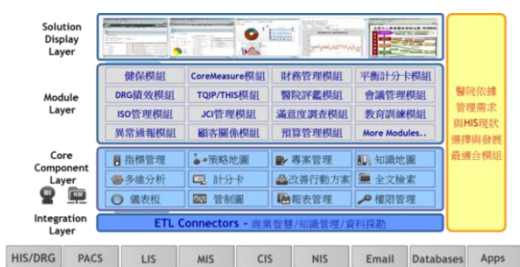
Solution Display Layer

Module Layer

| 健保模組 | CoreMeasure模組 | 財務管理模組 | 平衡計分卡模組 |
|---|---|---|---|
| DRG績效模組 | TQIP/THIS模組 | 醫院評鑑模組 | 會議管理模組 |
| ISO管理模組 | JCI管理模組 | 滿意度調查模組 | 教育訓練模組 |
| 異常通報模組 | 顧客關係模組 | 預算管理模組 | More Modules.. |

Core Component Layer

| 指標管理 | 策略地圖 | 專案管理 | 知識地圖 |
|---|---|---|---|
| 多維分析 | 計分卡 | 改善行動方案 | 全文檢索 |
| 儀表板 | 管制圖 | 報表管理 | 權限管理 |

BI KM

Integration Layer

ETL Connectors - 商業智慧/知識管理/資料採勘

醫院依據管理需求與HIS現狀選擇與發展最適合模組

HIS/DRG PACS LIS MIS CIS NIS Email Databases Apps